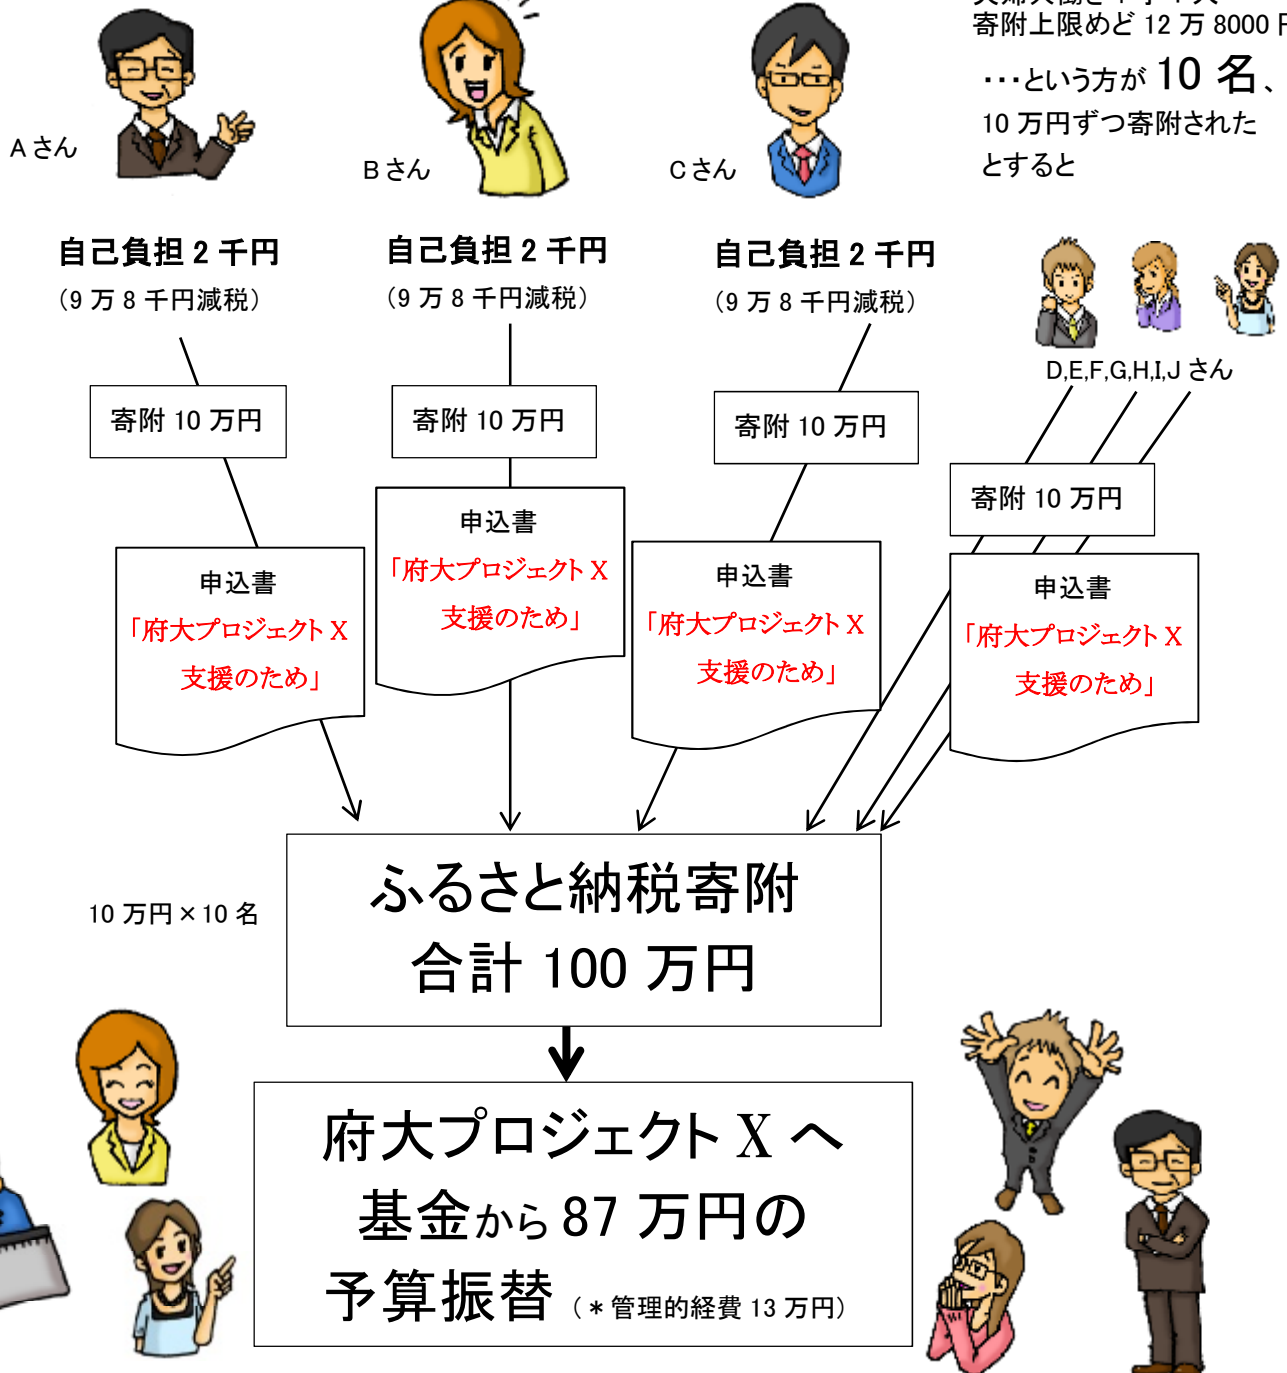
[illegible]
寄附上限めど 12 万 8000 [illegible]

・・・という方が 10 名、10 万円ずつ寄附されたとすると

A さん

B さん

C さん

自己負担 2 千円
（9 万 8 千円減税）

自己負担 2 千円
（9 万 8 千円減税）

自己負担 2 千円
（9 万 8 千円減税）

D,E,F,G,H,I,J さん

寄附 10 万円

寄附 10 万円

寄附 10 万円

寄附 10 万円

申込書
「府大プロジェクト X 支援のため」

申込書
「府大プロジェクト X 支援のため」

申込書
「府大プロジェクト X 支援のため」

申込書
「府大プロジェクト X 支援のため」

10 万円 × 10 名

ふるさと納税寄附
合計 100 万円

府大プロジェクト X へ
基金から 87 万円の
予算振替 （＊管理的経費 13 万円）